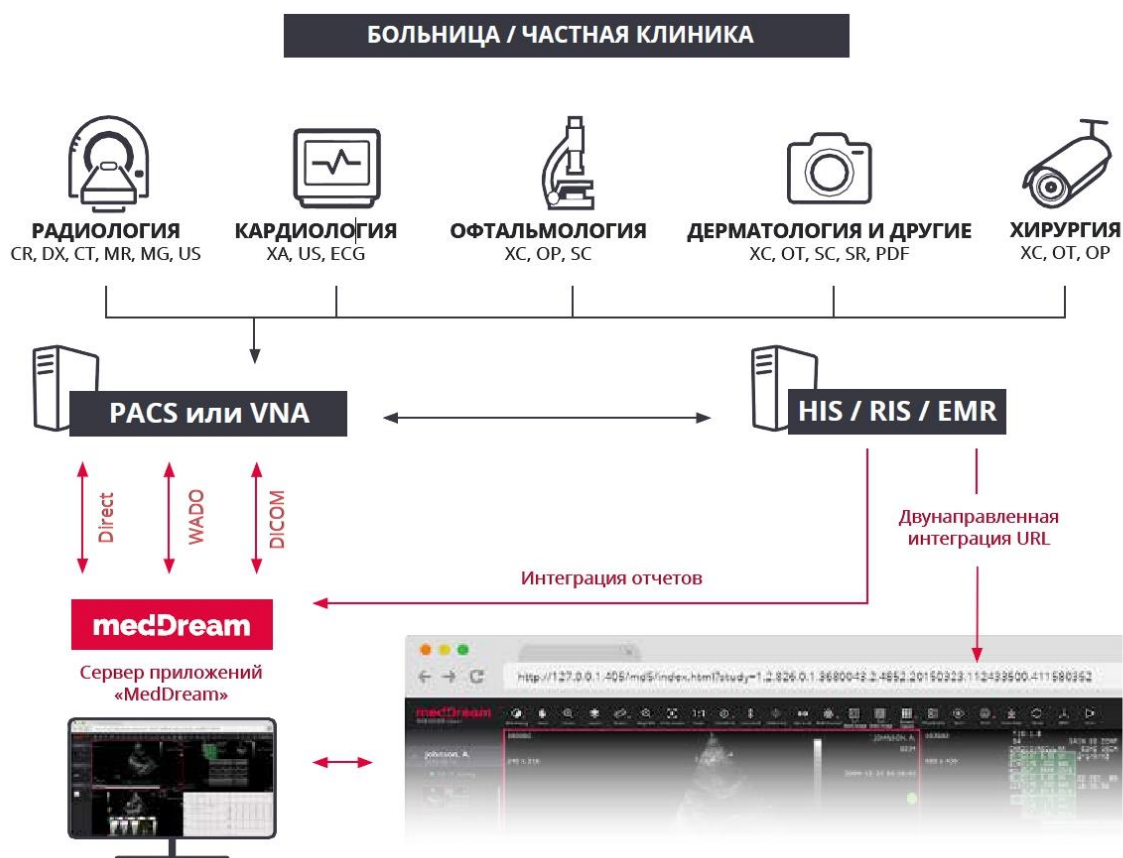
БОЛЬНИЦА / ЧАСТНАЯ КЛИНИКА

РАДИОЛОГИЯ
CR, DX, CT, MR, MG, US

КАРДИОЛОГИЯ
XA, US, ECG

ОФТАЛЬМОЛОГИЯ
XC, OP, SC

ДЕРМАТОЛОГИЯ И ДРУГИЕ
XC, OT, SC, SR, PDF

ХИРУРГИЯ
XC, OT, OP

PACS или VNA

HIS / RIS / EMR

Direct

WADO

DICOM

Двунаправленная интеграция URL

Интеграция отчетов

medDream

Сервер приложений «MedDream»

http://127.0.0.1:405/md5/index.html?study=1.2.826.0.1.3680043.2.4852.20150323.112433500.411580352

MedDream

Johnson, A.